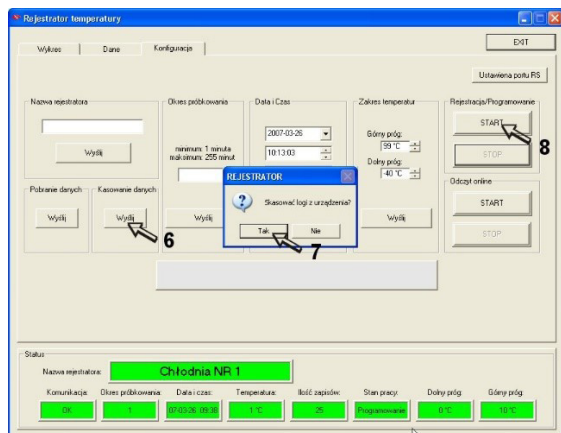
Rejestrator temperatury

EXIT

Wykres | Dane | Konfiguracja

Ustawienia portu RS

Nazwa rejestratora

Wyślij

Okres próbkowania

minimum: 1 minuta
maksimum: 255 minut

Wyślij

Data i Czas

2007-03-26

10:13:03

Zakres temperatur

Górny próg:
99 °C

Dolny próg:
-40 °C

Wyślij

Rejestracja/Programowanie

START

STOP

8

Pobranie danych

Wyślij

Kasowanie danych

Wyślij

6

REJESTRATOR

Skasować logi z urządzenia?

Tak

Nie

7

Odczyt online

START

STOP

Status

Nazwa rejestratora:

Chłodnia NR 1

| Komunikacja: | Okres próbkowania: | Data i czas: | Temperatura: | Ilość zapisów: | Stan pracy: | Dolny próg: | Górny próg: |
|---|---|---|---|---|---|---|---|
| OK | 1 | 07-03-26 09:38 | 1°C | 25 | Programowanie | 0°C | 10°C |